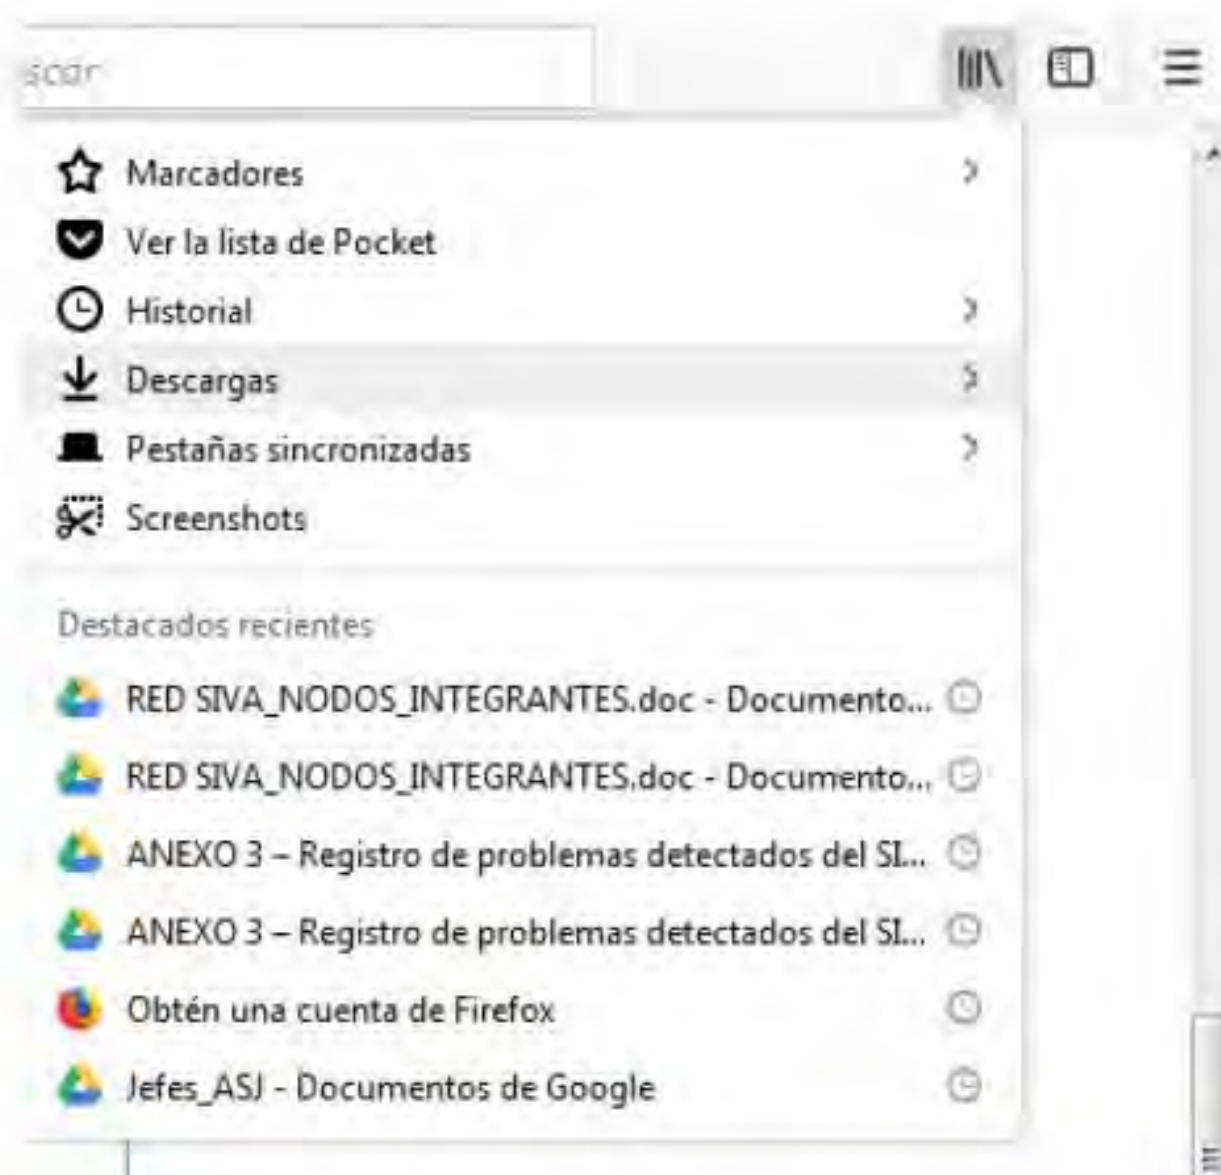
scar

Marcadores
Ver la lista de Pocket
Historial
Descargas
Pestañas sincronizadas
Screenshots

Destacados recientes
RED SIVA_NODOS_INTEGRANTES.doc - Documento...
RED SIVA_NODOS_INTEGRANTES.doc - Documento...
ANEXO 3 – Registro de problemas detectados del SI...
ANEXO 3 – Registro de problemas detectados del SI...
Obtén una cuenta de Firefox
Jefes_ASJ - Documentos de Google